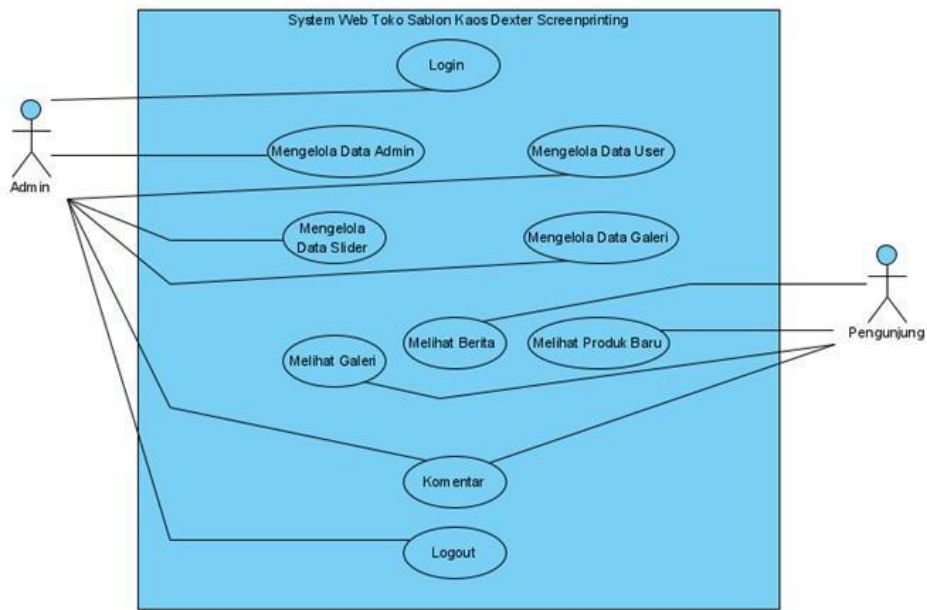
System Web Toko Sablon Kaos Dexter Screenprinting

Login

Admin

Mengelola Data Admin

Mengelola Data User

Mengelola Data Slider

Mengelola Data Galeri

Pengunjung

Melihat Berita

Melihat Produk Baru

Melihat Galeri

Komentar

Logout